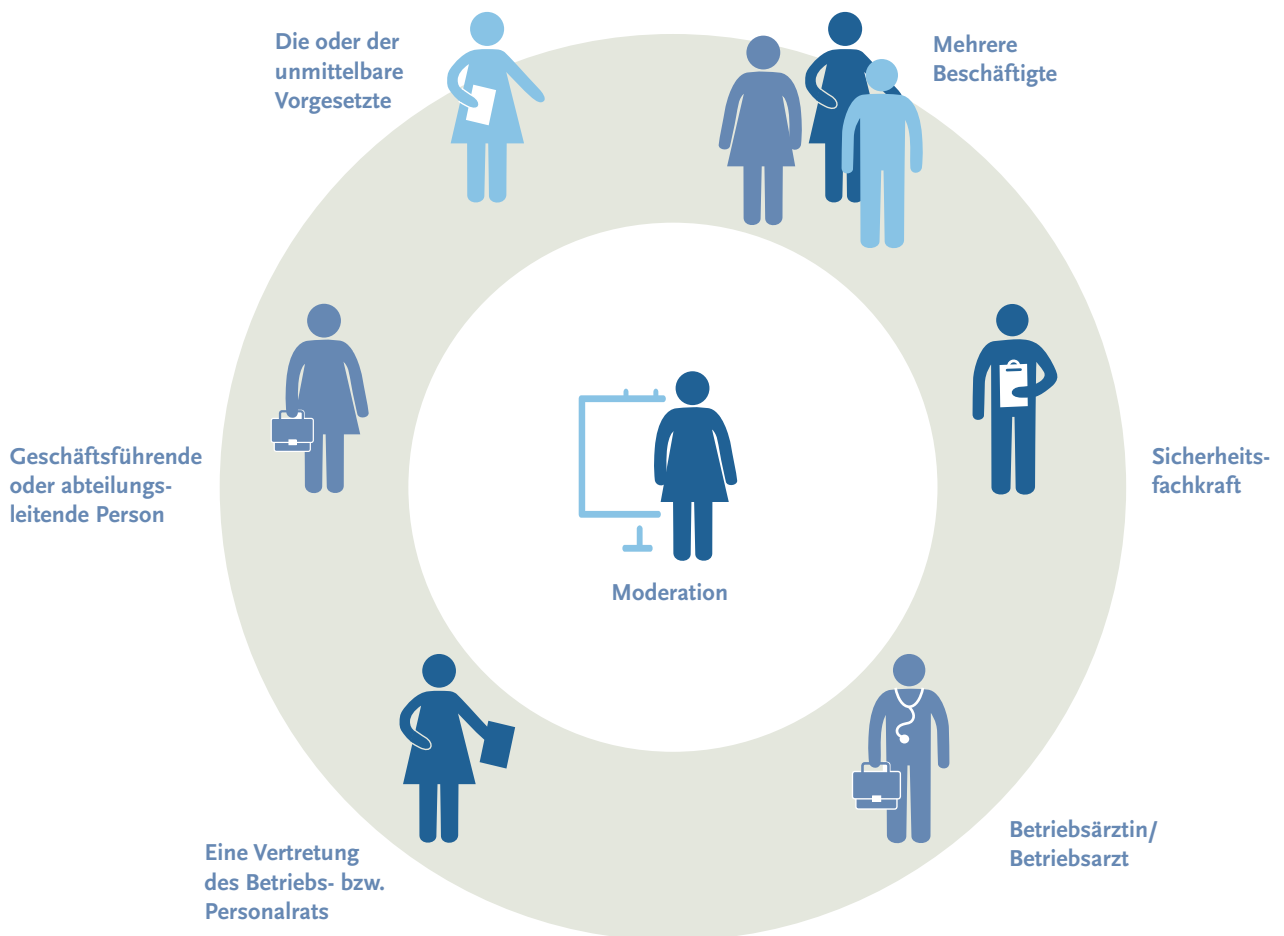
Die oder der unmittelbare Vorgesetzte

Mehrere Beschäftigte

Geschäftsführende oder abteilungsleitende Person

Sicherheitsfachkraft

Moderation

Eine Vertretung des Betriebs- bzw. Personalrats

Betriebsärztin/ Betriebsarzt